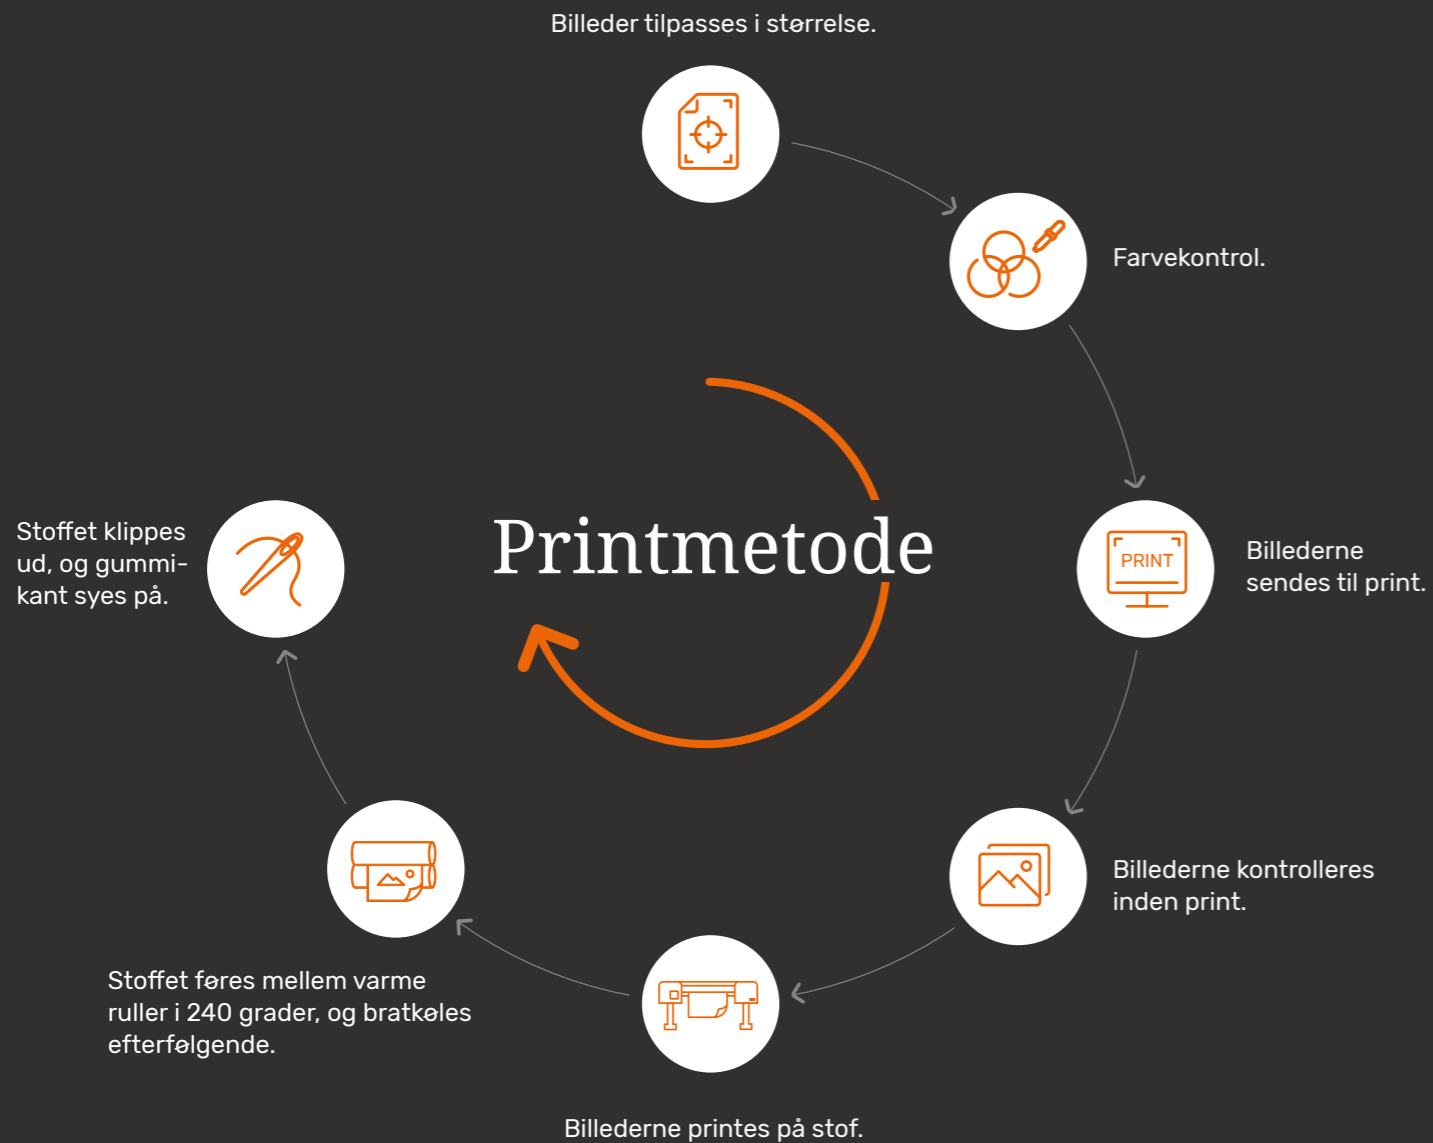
Billeder tilpasses i størrelse.

Farvekontrol.

Printmetode

Billederne sendes til print.

PRINT

Billederne kontrolleres inden print.

Billederne printes på stof.

Stoffet føres mellem varme ruller i 240 grader, og bratkøles efterfølgende.

Stoffet klippes ud, og gummikant syes på.